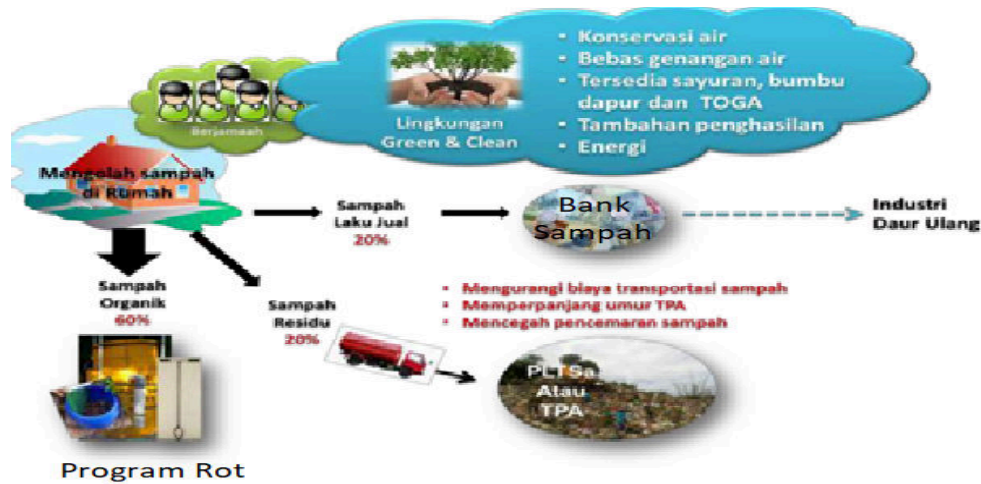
Berjamaah

Lingkungan Green & Clean

- Konservasi air
- Bebas genangan air
- Tersedia sayuran, bumbu dapur dan TOGA
- Tambahan penghasilan
- Energi

Mengolah sampah di Rumah

Sampah Laku Jual 20%

Bank Sampah

Industri Daur Ulang

Sampah Organik 60%

Sampah Residu 20%

- Mengurangi biaya transportasi sampah
- Memperpanjang umur TPA
- Mencegah pencemaran sampah

PLTSa Atau TPA

Program Rot